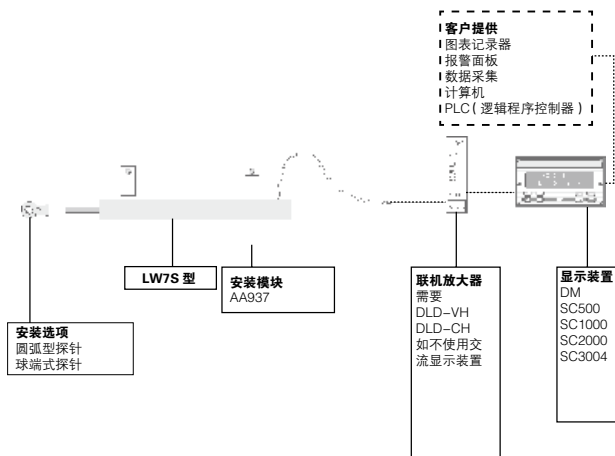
客户提供
图表记录器
报警面板
数据采集
计算机
PLC（逻辑程序控制器）

LW7S 型

安装模块
AA937

安装选项
圆弧型探针
球端式探针

联机放大器
需要
DLD-VH
DLD-CH
如不使用交流显示装置

显示装置
DM
SC500
SC1000
SC2000
SC3004